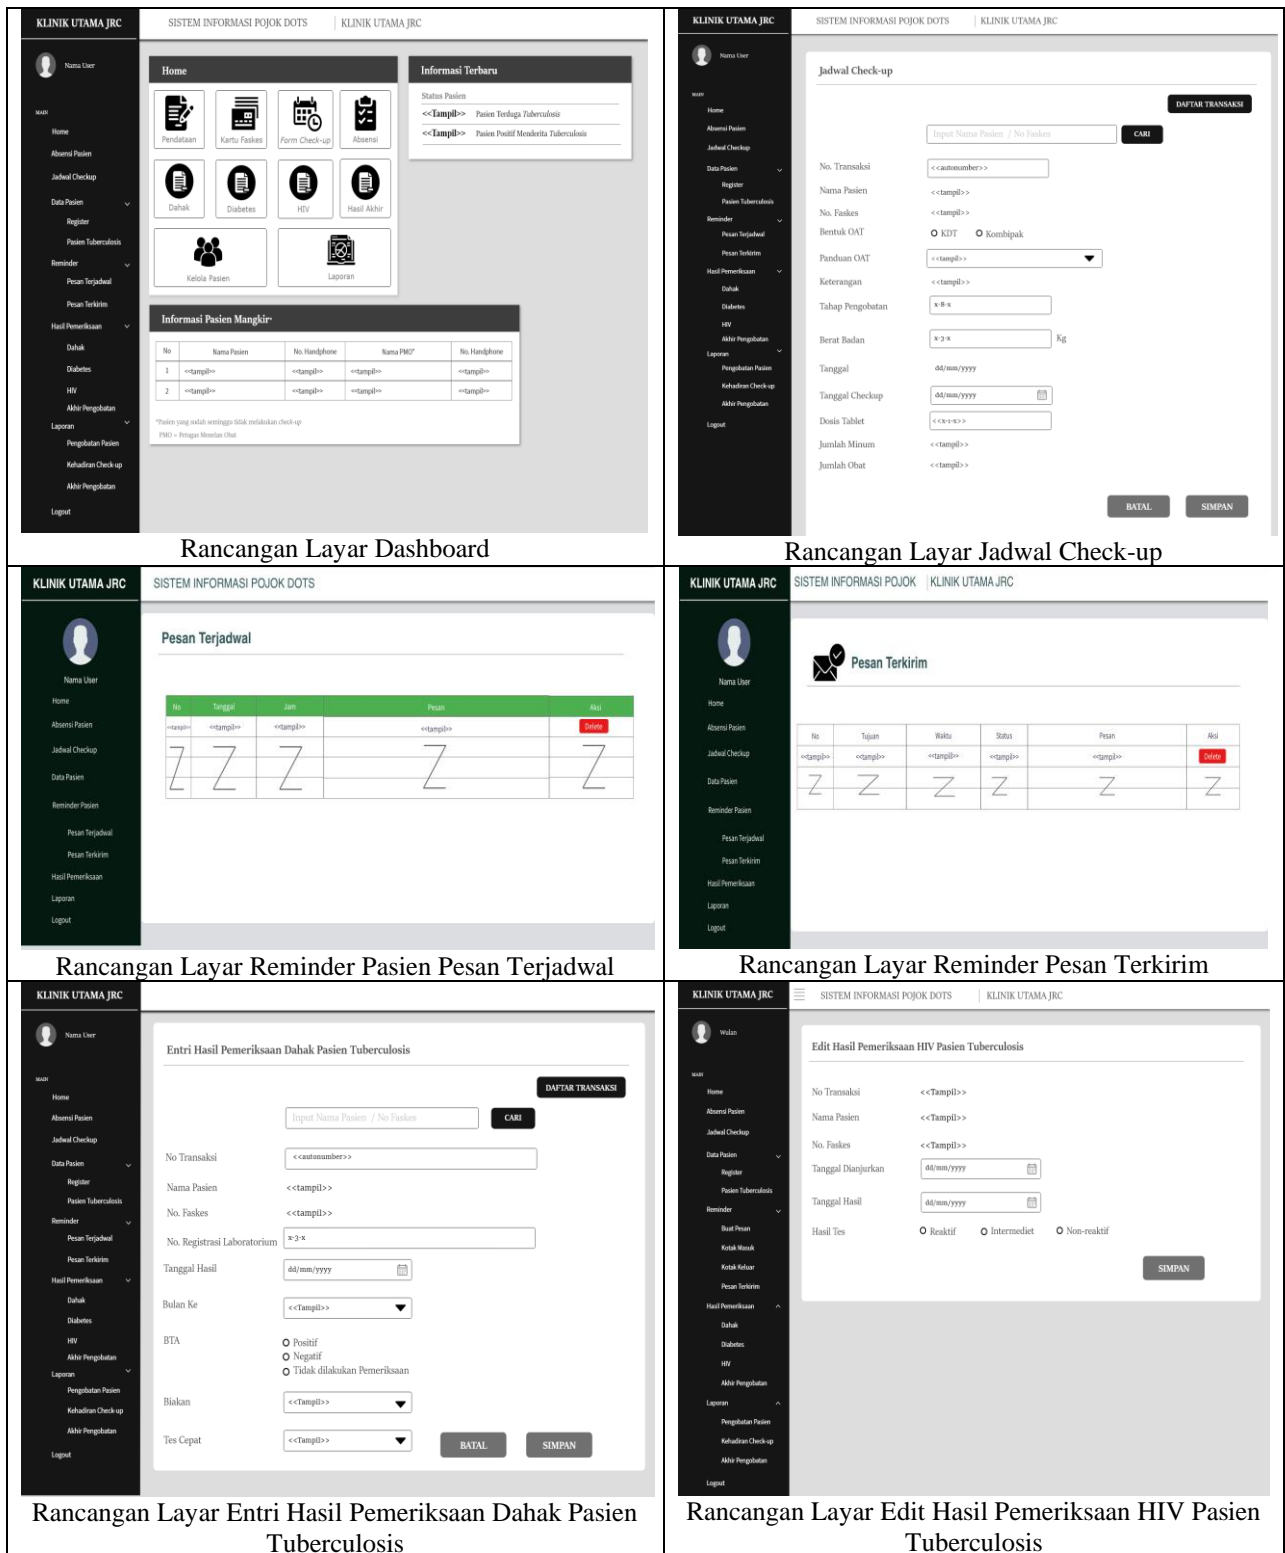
KLINIK UTAMA JRC
SISTEM INFORMASI POJOK DOTS | KLINIK UTAMA JRC
Nama User
MAIN
Home
Absensi Pasien
Jadwal Checkup
Data Pasien
Register
Pasien Tuberculosis
Reminder
Pesan Terjadwal
Pesan Terkirim
Hasil Pemeriksaan
Dahak
Diabetes
HIV
Akhir Pengobatan
Laporan
Pengobatan Pasien
Kehadiran Check-up
Akhir Pengobatan
Logout

Home
Pendataan
Kartu Faskes
Form Check-up
Absensi
Dahak
Diabetes
HIV
Hasil Akhir
Kelola Pasien
Laporan

Informasi Terbaru
Status Pasien
<<Tampil>> Pasien Terduga Tuberculosis
<<Tampil>> Pasien Positif Menderita Tuberculosis

Informasi Pasien Mangkir*

| No | Nama Pasien | No. Handphone | Nama PMO* | No. Handphone |
|---|---|---|---|---|
| 1 | <<tampil>> | <<tampil>> | <<tampil>> | <<tampil>> |
| 2 | <<tampil>> | <<tampil>> | <<tampil>> | <<tampil>> |

*Pasien yang sudah seminggu tidak melakukan check-up
PMO = Petugas Menelan Obat

Rancangan Layar Dashboard

KLINIK UTAMA JRC
SISTEM INFORMASI POJOK DOTS | KLINIK UTAMA JRC
Nama User
MAIN
Home
Absensi Pasien
Jadwal Checkup
Data Pasien
Register
Pasien Tuberculosis
Reminder
Pesan Terjadwal
Pesan Terkirim
Hasil Pemeriksaan
Dahak
Diabetes
HIV
Akhir Pengobatan
Laporan
Pengobatan Pasien
Kehadiran Check-up
Akhir Pengobatan
Logout

Jadwal Check-up
DAFTAR TRANSAKSI
Input Nama Pasien / No Faskes CARI
No. Transaksi <<autonumber>>
Nama Pasien <<tampil>>
No. Faskes <<tampil>>
Bentuk OAT KDT Kombipak
Panduan OAT <<tampil>>
Keterangan <<tampil>>
Tahap Pengobatan x-8-x
Berat Badan x-3-x Kg
Tanggal dd/mm/yyyy
Tanggal Checkup dd/mm/yyyy
Dosis Tablet <<x-1-x>>
Jumlah Minum <<tampil>>
Jumlah Obat <<tampil>>
BATAL SIMPAN

Rancangan Layar Jadwal Check-up

KLINIK UTAMA JRC
SISTEM INFORMASI POJOK DOTS
Nama User
Home
Absensi Pasien
Jadwal Checkup
Data Pasien
Reminder Pasien
Pesan Terjadwal
Pesan Terkirim
Hasil Pemeriksaan
Laporan
Logout

Pesan Terjadwal

| No | Tanggal | Jam | Pesan | Aksi |
|---|---|---|---|---|
| <<tampil>> | <<tampil>> | <<tampil>> | <<tampil>> | Delete |

Rancangan Layar Reminder Pasien Pesan Terjadwal

KLINIK UTAMA JRC
SISTEM INFORMASI POJOK | KLINIK UTAMA JRC
Nama User
Home
Absensi Pasien
Jadwal Checkup
Data Pasien
Reminder Pasien
Pesan Terjadwal
Pesan Terkirim
Hasil Pemeriksaan
Laporan
Logout

Pesan Terkirim

| No | Tujuan | Waktu | Status | Pesan | Aksi |
|---|---|---|---|---|---|
| <<tampil>> | <<tampil>> | <<tampil>> | <<tampil>> | <<tampil>> | Delete |

Rancangan Layar Reminder Pesan Terkirim

KLINIK UTAMA JRC
Nama User
MAIN
Home
Absensi Pasien
Jadwal Checkup
Data Pasien
Register
Pasien Tuberculosis
Reminder
Pesan Terjadwal
Pesan Terkirim
Hasil Pemeriksaan
Dahak
Diabetes
HIV
Akhir Pengobatan
Laporan
Pengobatan Pasien
Kehadiran Check-up
Akhir Pengobatan
Logout

Entri Hasil Pemeriksaan Dahak Pasien Tuberculosis
DAFTAR TRANSAKSI
Input Nama Pasien / No Faskes CARI
No Transaksi <<autonumber>>
Nama Pasien <<tampil>>
No. Faskes <<tampil>>
No. Registrasi Laboratorium x-3-x
Tanggal Hasil dd/mm/yyyy
Bulan Ke <<Tampil>>
BTA Positif Negatif Tidak dilakukan Pemeriksaan
Biakan <<Tampil>>
Tes Cepat <<Tampil>>
BATAL SIMPAN

Rancangan Layar Entri Hasil Pemeriksaan Dahak Pasien Tuberculosis

KLINIK UTAMA JRC
SISTEM INFORMASI POJOK DOTS | KLINIK UTAMA JRC
Wulan
MAIN
Home
Absensi Pasien
Jadwal Checkup
Data Pasien
Register
Pasien Tuberculosis
Reminder
Buat Pesan
Kotak Masuk
Kotak Keluar
Pesan Terkirim
Hasil Pemeriksaan
Dahak
Diabetes
HIV
Akhir Pengobatan
Laporan
Pengobatan Pasien
Kehadiran Check-up
Akhir Pengobatan
Logout

Edit Hasil Pemeriksaan HIV Pasien Tuberculosis
No Transaksi <<Tampil>>
Nama Pasien <<Tampil>>
No. Faskes <<Tampil>>
Tanggal Dianjurkan dd/mm/yyyy
Tanggal Hasil dd/mm/yyyy
Hasil Tes Reaktif Intermediet Non-reaktif
SIMPAN

Rancangan Layar Edit Hasil Pemeriksaan HIV Pasien Tuberculosis